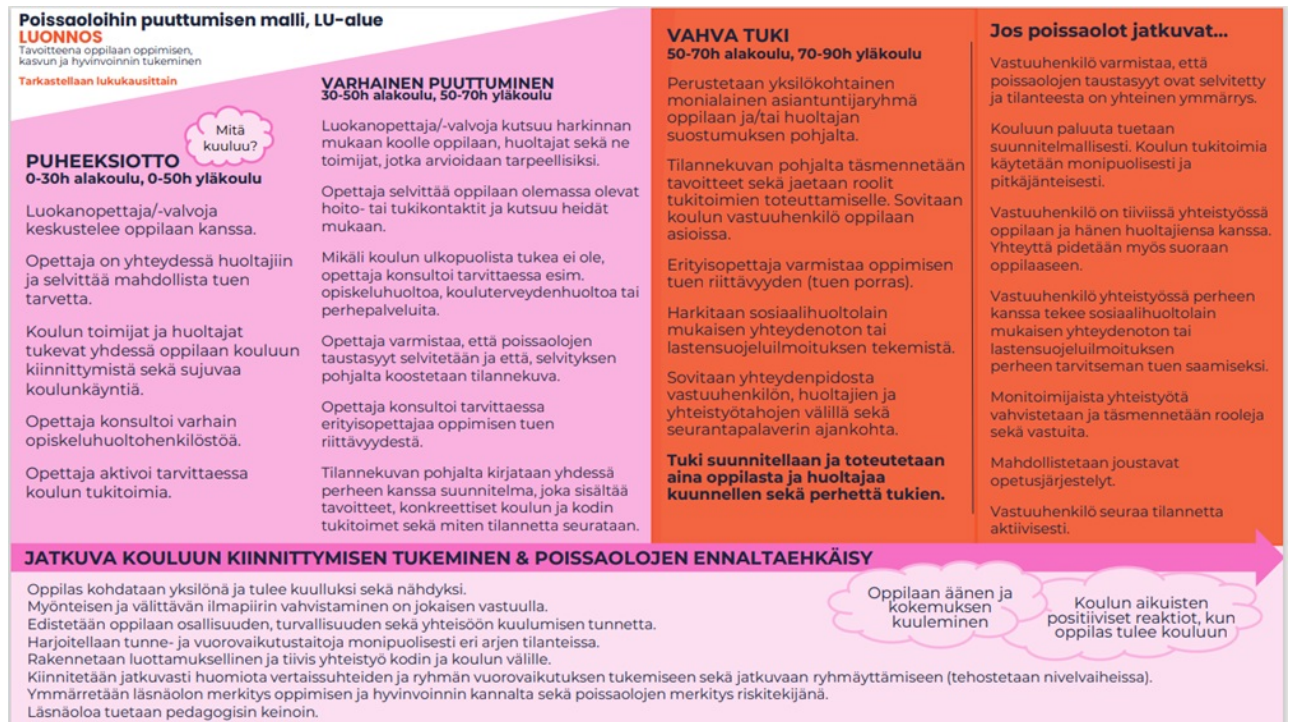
Poissaoloihin puuttumisen malli, LU-alue
LUONNOS
Tavoitteena oppilaan oppimisen, kasvun ja hyvinvoinnin tukeminen
Tarkastellaan lukukausittain

Mitä kuuluu?

PUHEEKSIOTTO
0-30h alakoulu, 0-50h yläkoulu

Luokanopettaja/-valvoja keskustelee oppilaan kanssa.

Opettaja on yhteydessä huoltajiin ja selvittää mahdollista tuen tarvetta.

Koulun toimijat ja huoltajat tukevat yhdessä oppilaan kouluun kiinnittymistä sekä sujuvaa koulunkäyntiä.

Opettaja konsultoi varhain opiskeluhuoltohenkilöstöä.

Opettaja aktivoi tarvittaessa koulun tukitoimia.

VARHAINEN PUUTTUMINEN
30-50h alakoulu, 50-70h yläkoulu

Luokanopettaja/-valvoja kutsuu harkinnan mukaan koolle oppilaan, huoltajat sekä ne toimijat, jotka arvioidaan tarpeellisiksi.

Opettaja selvittää oppilaan olemassa olevat hoito- tai tukikontaktit ja kutsuu heidät mukaan.

Mikäli koulun ulkopuolista tukea ei ole, opettaja konsultoi tarvittaessa esim. opiskeluhuoltoa, kouluterveydenhuoltoa tai perhepalveluita.

Opettaja varmistaa, että poissaolojen taustasyyt selvitetään ja että, selvityksen pohjalta koostetaan tilannekuva.

Opettaja konsultoi tarvittaessa erityisopettajaa oppimisen tuen riittävyydestä.

Tilannekuvan pohjalta kirjataan yhdessä perheen kanssa suunnitelma, joka sisältää tavoitteet, konkreettiset koulun ja kodin tukitoimet sekä miten tilannetta seurataan.

VAHVA TUKI
50-70h alakoulu, 70-90h yläkoulu

Perustetaan yksilökohtainen monialainen asiantuntijaryhmä oppilaan ja/tai huoltajan suostumuksen pohjalta.

Tilannekuvan pohjalta täsmennetään tavoitteet sekä jaetaan roolit tukitoimien toteuttamiselle. Sovitaan koulun vastuuhenkilö oppilaan asioissa.

Erityisopettaja varmistaa oppimisen tuen riittävyyden (tuen porras).

Harkitaan sosiaalihuoltolain mukaisen yhteydenoton tai lastensuojeluilmoituksen tekemistä.

Sovitaan yhteydenpidosta vastuuhenkilön, huoltajien ja yhteistyötahojen välillä sekä seurantapalaverin ajankohta.

Tuki suunnitellaan ja toteutetaan aina oppilasta ja huoltajaa kuunnellen sekä perhettä tukien.

Jos poissaolot jatkuvat...

Vastuuhenkilö varmistaa, että poissaolojen taustasyyt ovat selvitetty ja tilanteesta on yhteinen ymmärrys.

Kouluun paluuta tuetaan suunnitelmallisesti. Koulun tukitoimia käytetään monipuolisesti ja pitkäjänteisesti.

Vastuuhenkilö on tiiviissä yhteistyössä oppilaan ja hänen huoltajiensa kanssa. Yhteyttä pidetään myös suoraan oppilaaseen.

Vastuuhenkilö yhteistyössä perheen kanssa tekee sosiaalihuoltolain mukaisen yhteydenoton tai lastensuojeluilmoituksen perheen tarvitseman tuen saamiseksi.

Monitoimijaista yhteistyötä vahvistetaan ja täsmennetään rooleja sekä vastuita.

Mahdollistetaan joustavat opetusjärjestelyt.

Vastuuhenkilö seuraa tilannetta aktiivisesti.

JATKUVA KOULUUN KIINNITTYMISEN TUKEMINEN & POISSAOLOJEN ENNALTAEHKÄISY

Oppilas kohdataan yksilönä ja tulee kuulluksi sekä nähdyksi.
Myönteisen ja välittävän ilmapiirin vahvistaminen on jokaisen vastuulla.
Edistetään oppilaan osallisuuden, turvallisuuden sekä yhteisöön kuulumisen tunnetta.
Harjoitellaan tunne- ja vuorovaikutustaitoja monipuolisesti eri arjen tilanteissa.
Rakennetaan luottamuksellinen ja tiivis yhteistyö kodin ja koulun välille.
Kiinnitetään jatkuvasti huomiota vertaissuhteiden ja ryhmän vuorovaikutuksen tukemiseen sekä jatkuvaan ryhmäyttämiseen (tehostetaan nivelvaiheissa).
Ymmärretään läsnäolon merkitys oppimisen ja hyvinvoinnin kannalta sekä poissaolojen merkitys riskitekijänä.
Läsnäoloa tuetaan pedagogisin keinoin.

Oppilaan äänen ja kokemuksen kuuleminen

Koulun aikuisten positiiviset reaktiot, kun oppilas tulee kouluun